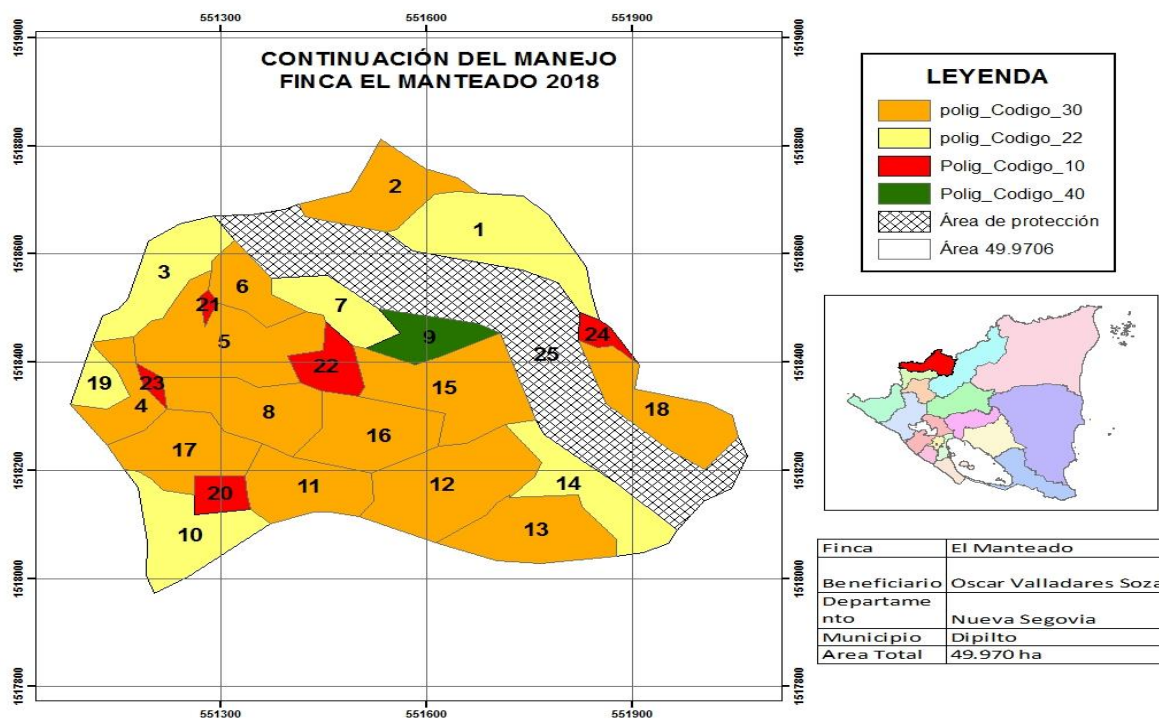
551300 551600 551900

1519000 1518800 1518600 1518400 1518200 1518000 1517800

CONTINUACIÓN DEL MANEJO
FINCA EL MANTEADO 2018

2
1
3
6
21
7
5
9
24
25
22
19
23
15
4
8
18
16
17
20
11
12
14
10
13

1519000 1518800 1518600 1518400 1518200 1518000 1517800

551300 551600 551900

LEYENDA
polig_Codigo_30
polig_Codigo_22
Polig_Codigo_10
Polig_Codigo_40
Área de protección
Área 49.9706

| Finca | El Manteado |
|---|---|
| Beneficiario | Oscar Valladares Soza |
| Departamento | Nueva Segovia |
| Municipio | Dipilto |
| Area Total | 49.970 ha |